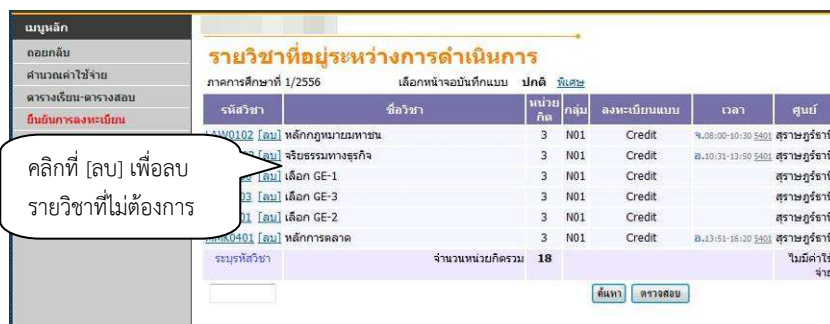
เมนูหลัก
ถอยกลับ
คำนวณค่าใช้จ่าย
ตารางเรียน-ตารางสอบ
ยืนยันการลงทะเบียน

รายวิชาที่อยู่ระหว่างการดำเนินการ

ภาคการศึกษาที่ 1/2556 เลือกหน้าจอบันทึกแบบ ปกติ พิเศษ

| รหัสวิชา | ชื่อวิชา | หน่วยกิต | กลุ่ม | ลงทะเบียนแบบ | เวลา | ศูนย์ |
|---|---|---|---|---|---|---|
| LAW0102 [ลบ] | หลักกฎหมายมหาชน | 3 | N01 | Credit | จ.08:00-10:30 5401 | สุราษฎร์ธานี |
| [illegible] [ลบ] | จริยธรรมทางธุรกิจ | 3 | N01 | Credit | อ.10:31-13:50 5401 | สุราษฎร์ธานี |
| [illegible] [ลบ] | เลือก GE-1 | 3 | N01 | Credit | | สุราษฎร์ธานี |
| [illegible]03 [ลบ] | เลือก GE-3 | 3 | N01 | Credit | | สุราษฎร์ธานี |
| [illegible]01 [ลบ] | เลือก GE-2 | 3 | N01 | Credit | | สุราษฎร์ธานี |
| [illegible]K0401 [ลบ] | หลักการตลาด | 3 | N01 | Credit | อ.13:51-16:20 5401 | สุราษฎร์ธานี |
| ระบุรหัสวิชา | จำนวนหน่วยกิตรวม | 18 | | | | ไม่มีค่าใช้จ่าย |

ค้นหา ตรวจสอบ

คลิกที่ [ลบ] เพื่อลบ รายวิชาที่ไม่ต้องการ